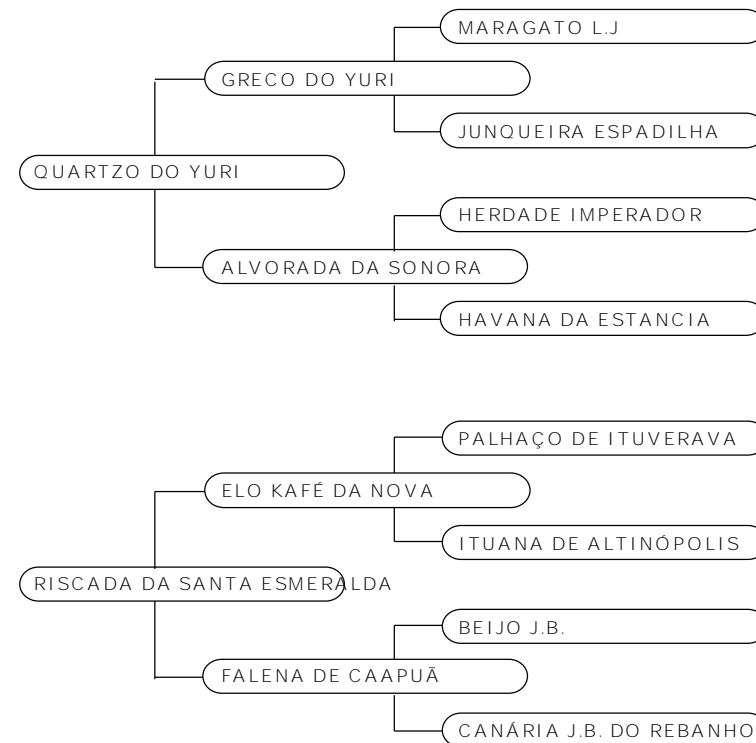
MARAGATO L.J

GRECO DO YURI

JUNQUEIRA ESPADILHA

QUARTZO DO YURI

HERDADE IMPERADOR

ALVORADA DA SONORA

HAVANA DA ESTANCIA

PALHAÇO DE ITUVERAVA

ELO KAFÉ DA NOVA

ITUANA DE ALTINÓPOLIS

RISCADA DA SANTA ESMERALDA

BEIJO J.B.

FALENA DE CAAPUÃ

CANÁRIA J.B. DO REBANHO